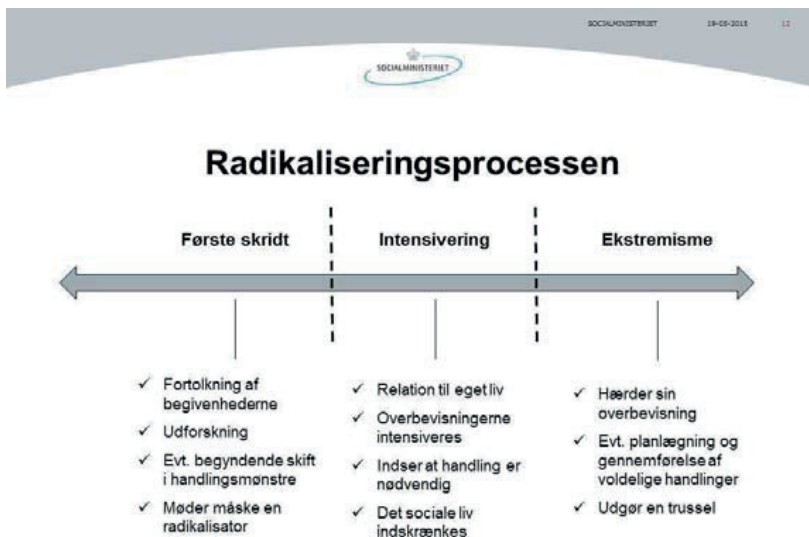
SOCIALMINISTERIET 19-05-2015 12

SOCIALMINISTERIET

Radikaliseringsprocessen

Første skridt

Intensivering

Ekstremisme

✓ Fortolkning af begivenhederne
✓ Udforskning
✓ Evt. begyndende skift i handlingsmønstre
✓ Møder måske en radikalisator

✓ Relation til eget liv
✓ Overbevisningerne intensiveres
✓ Indser at handling er nødvendig
✓ Det sociale liv indskrænkes

✓ Hærder sin overbevisning
✓ Evt. planlægning og gennemførelse af voldelige handlinger
✓ Udgør en trussel